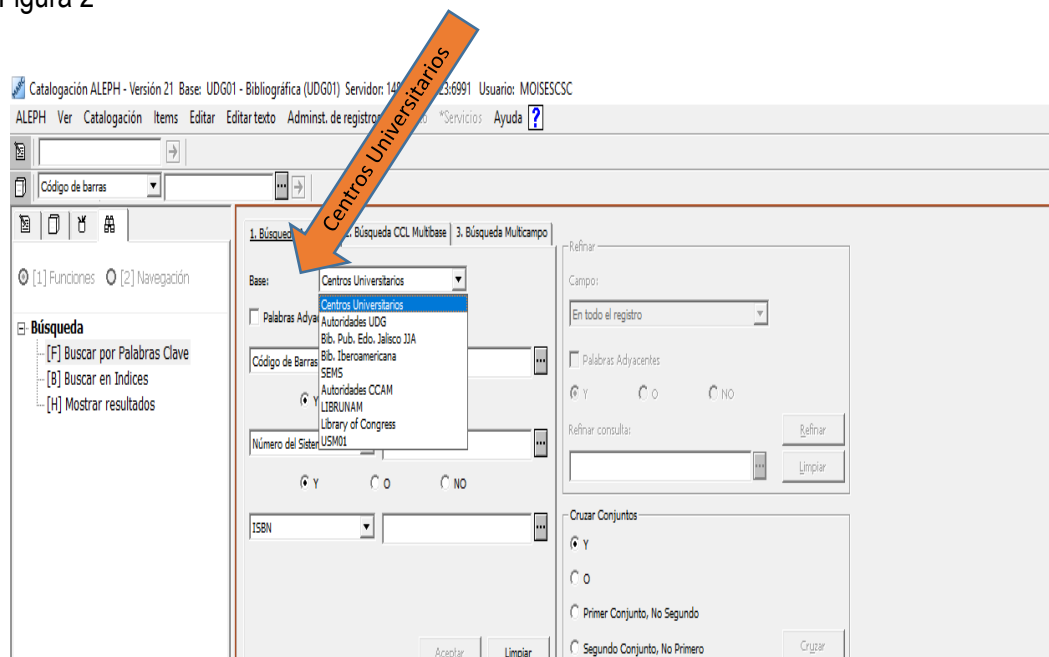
Figura 2

Centros Universitarios

Catalogación ALEPH - Versión 21 Base: UDG01 - Bibliográfica (UDG01) Servidor: 14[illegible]23:6991 Usuario: MOISESCSC

ALEPH Ver Catalogación Items Editar Editar texto Adminst. de registros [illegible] *Servicios Ayuda ?

Código de barras

[1] Funciones [2] Navegación

Búsqueda
[F] Buscar por Palabras Clave
[B] Buscar en Indices
[H] Mostrar resultados

1. Búsqued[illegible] 2. Búsqueda CCL Multibase 3. Búsqueda Multicampo

Base: Centros Universitarios

Centros Universitarios
Autoridades UDG
Bib. Pub. Edo. Jalisco JJA
Bib. Iberoamericana
SEMS
Autoridades CCAM
LIBRUNAM
Library of Congress
USM01

Palabras Adya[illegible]

Código de Barras

Y

Número del Sister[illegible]

Y O NO

ISBN

Aceptar Limpiar

Refinar
Campo:
En todo el registro
Palabras Adyacentes
Y O NO
Refinar consulta:
Refinar
Limpiar

Cruzar Conjuntos
Y
O
Primer Conjunto, No Segundo
Segundo Conjunto, No Primero
Cruzar